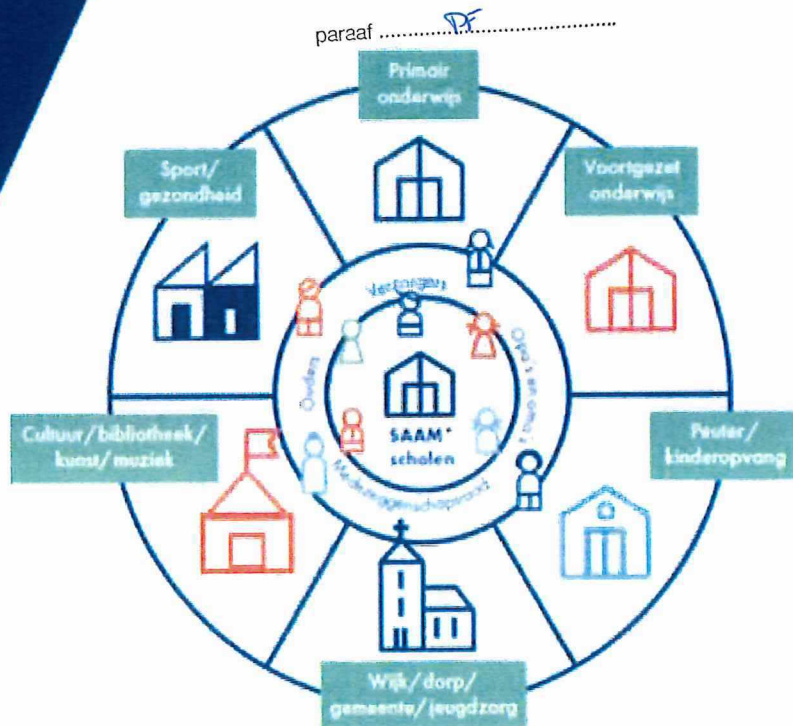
paraaf ..........PF..........................

Primair onderwijs

Sport/ gezondheid

Voortgezet onderwijs

Verzorgers

Ouders

Opa's en oma's

SAAM* scholen

Medezeggenschapsraad

Cultuur/ bibliotheek/ kunst/ muziek

Peuter/ kinderopvang

Wijk/ dorp/ gemeente/ jeugdzorg